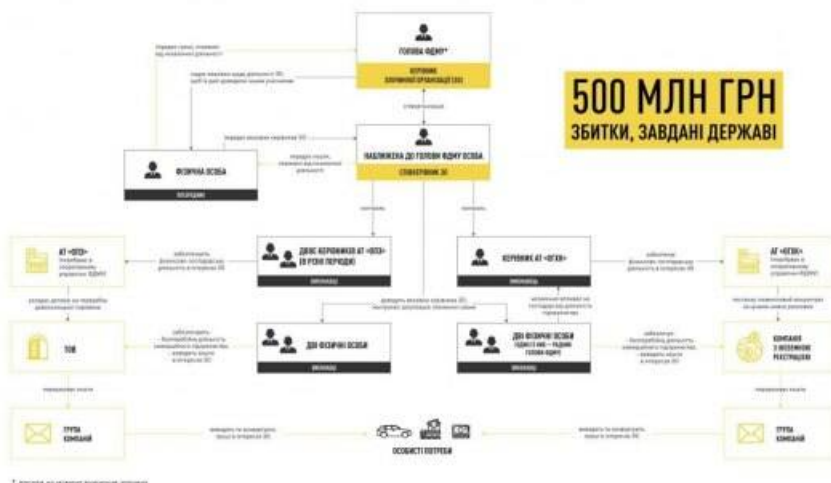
ГОЛОВА ФДМУ*

КЕРІВНИК ЗЛОЧИННОЇ ОРГАНІЗАЦІЇ (ЗО)

500 МЛН ГРН
ЗБИТКИ, ЗАВДАНІ ДЕРЖАВІ

ФІЗИЧНА ОСОБА

НАБЛИЖЕНА ДО ГОЛОВИ ФДМУ ОСОБА

СПІВОРГАНІЗАТОР ЗО

ДВОЄ КЕРІВНИКІВ АТ «ОПЗ» (В РІЗНІ ПЕРІОДИ)

КЕРІВНИК АТ «ОГХК»

АТ «ОПЗ»

АТ «ОГХК»

ТОВ

ДВІ ФІЗИЧНІ ОСОБИ

ДВІ ФІЗИЧНІ ОСОБИ (ОДНА З НИХ — РАДНИК ГОЛОВИ ФДМУ)

КОМПАНІЯ З ІНОЗЕМНОЮ РЕЄСТРАЦІЄЮ

ГРУПА КОМПАНІЙ

ГРУПА КОМПАНІЙ

ОСОБИСТІ ПОТРЕБИ

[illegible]